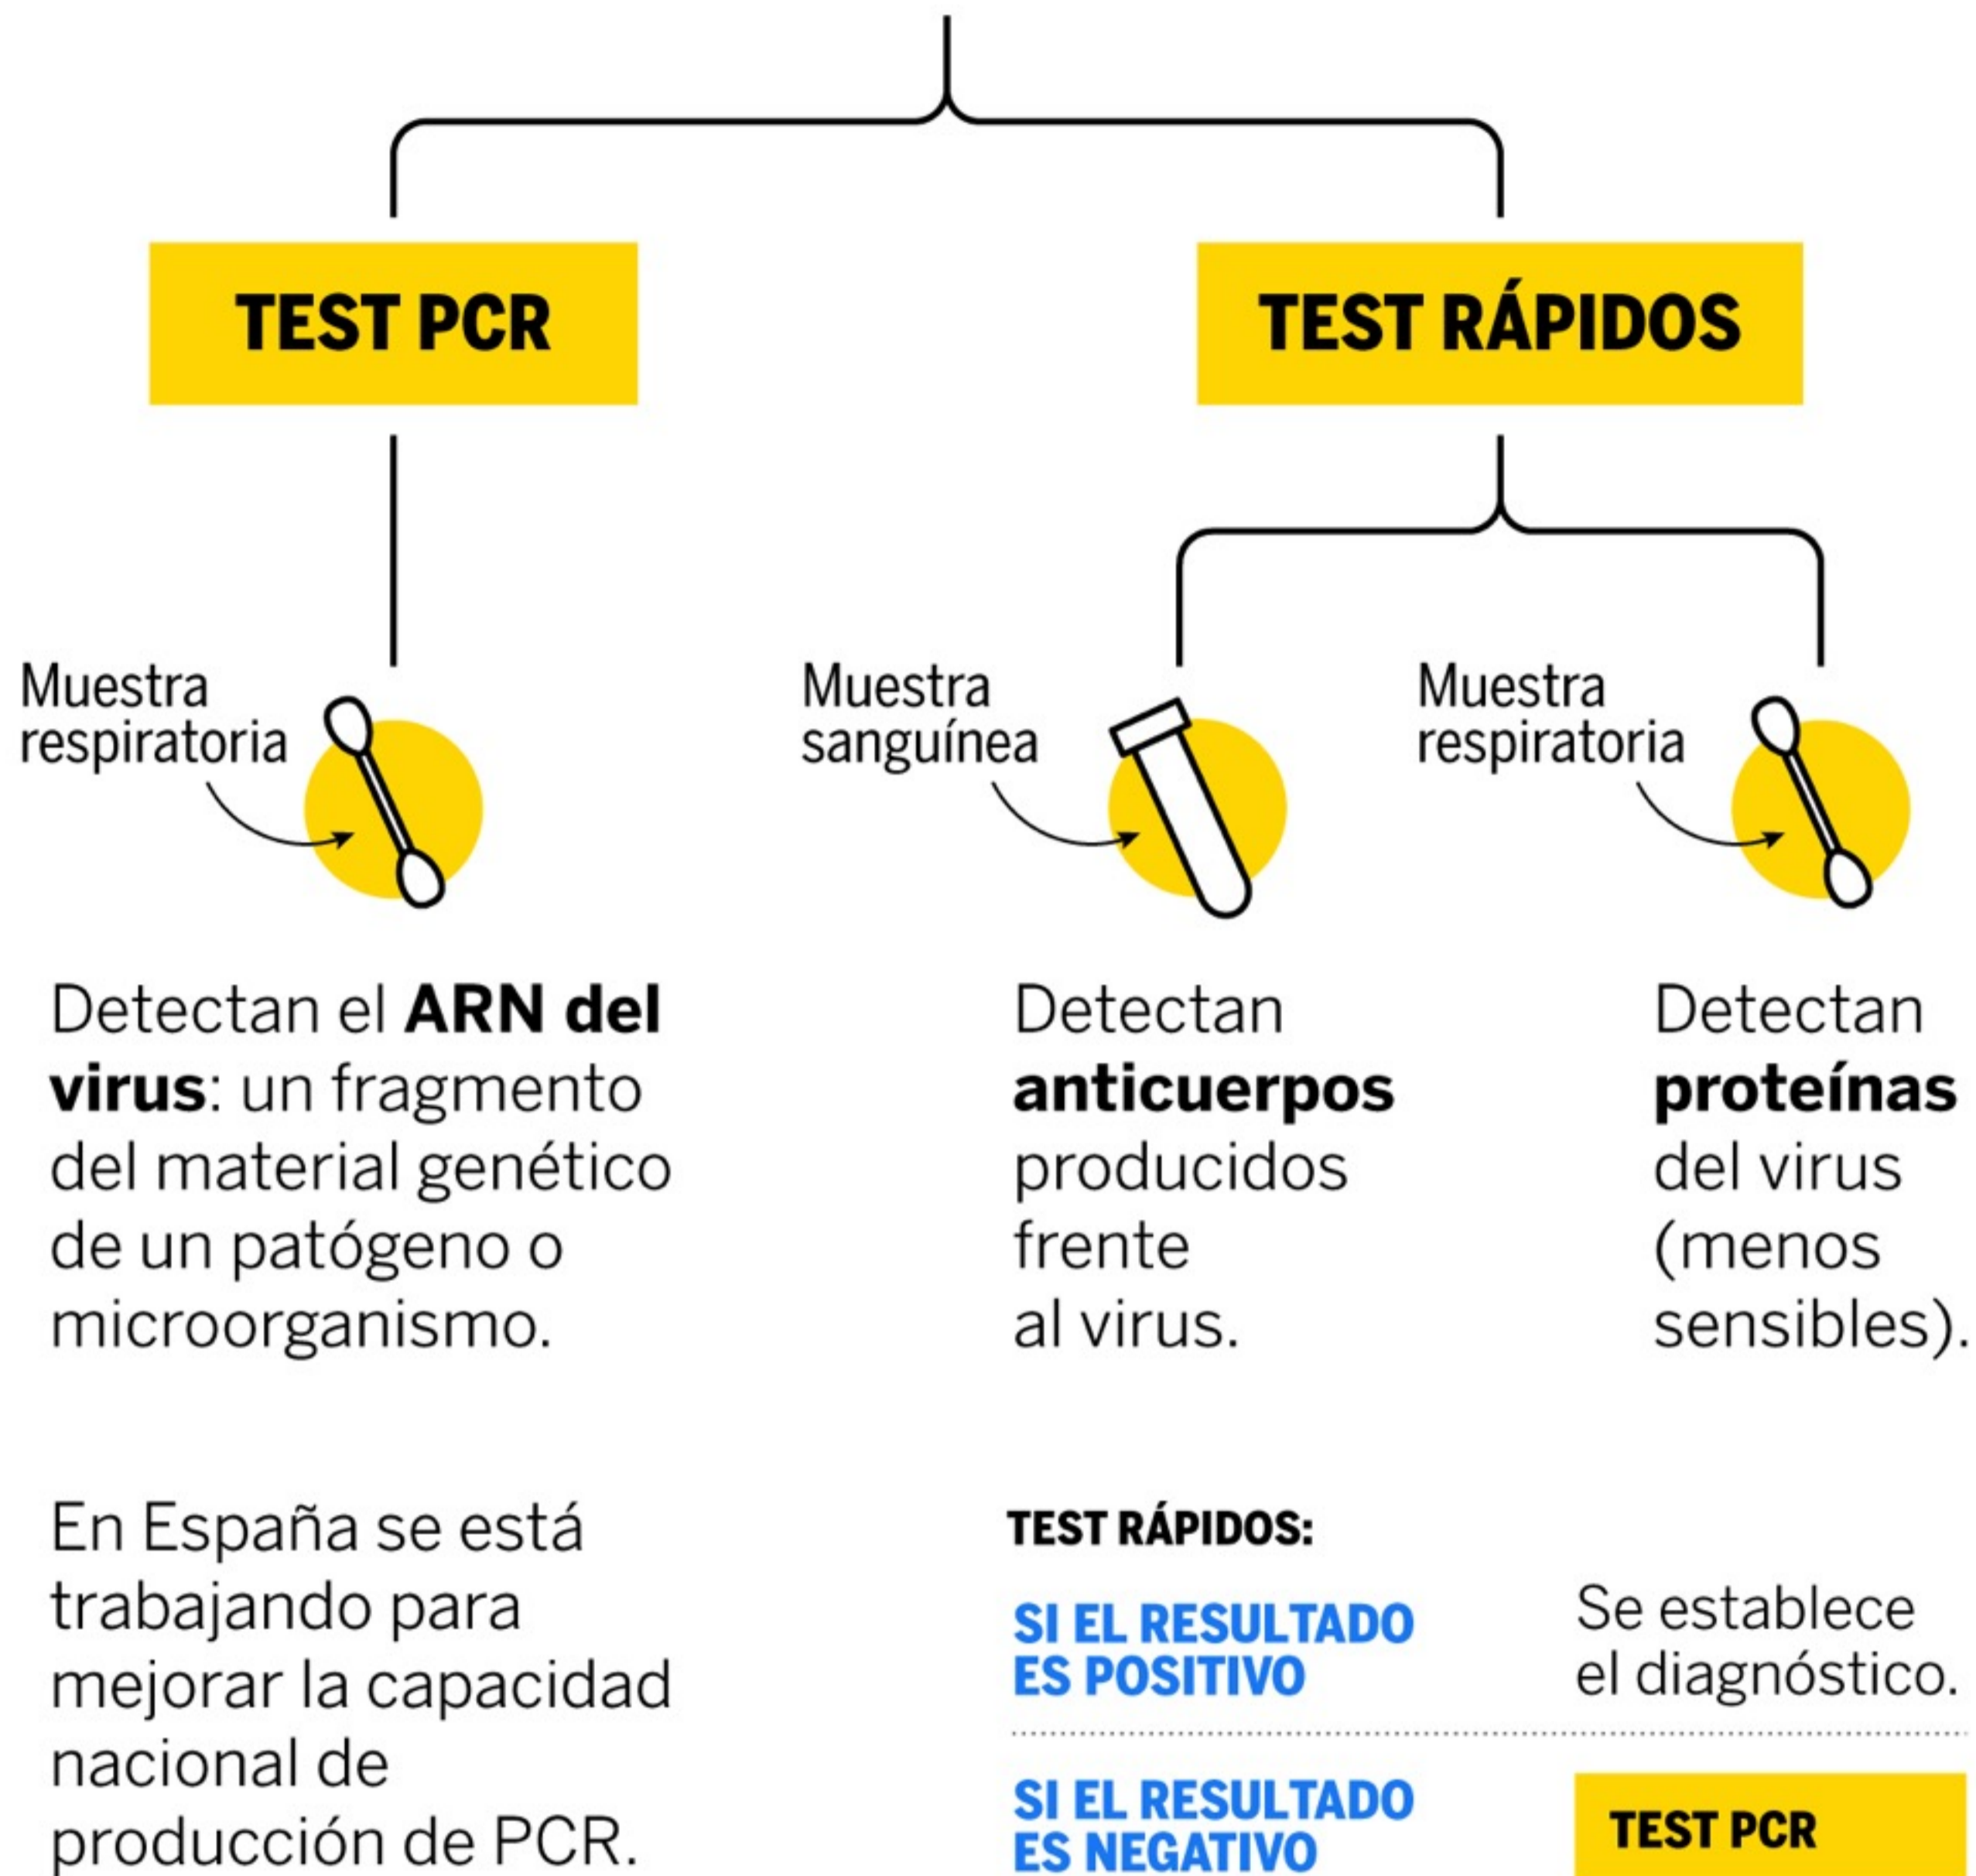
TEST PCR

TEST RÁPIDOS

Muestra respiratoria

Muestra sanguínea

Muestra respiratoria

Detectan el **ARN del virus**: un fragmento del material genético de un patógeno o microorganismo.

Detectan **anticuerpos** producidos frente al virus.

Detectan **proteínas** del virus (menos sensibles).

En España se está trabajando para mejorar la capacidad nacional de producción de PCR.

TEST RÁPIDOS:

SI EL RESULTADO ES POSITIVO

Se establece el diagnóstico.

SI EL RESULTADO ES NEGATIVO

TEST PCR